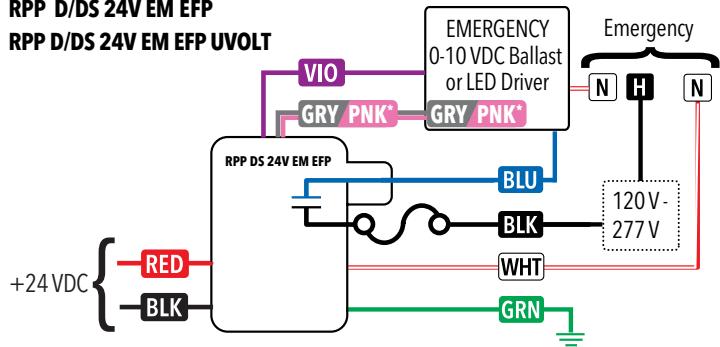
RPP D/DS 24V EM EFP
RPP D/DS 24V EM EFP UVOLT

EMERGENCY
0-10 VDC Ballast
or LED Driver

Emergency

N H N

VIO

GRY/PNK*

GRY/PNK*

RPP DS 24V EM EFP

BLU

BLK

120 V - 277 V

WHT

+24 VDC

RED

BLK

GRN